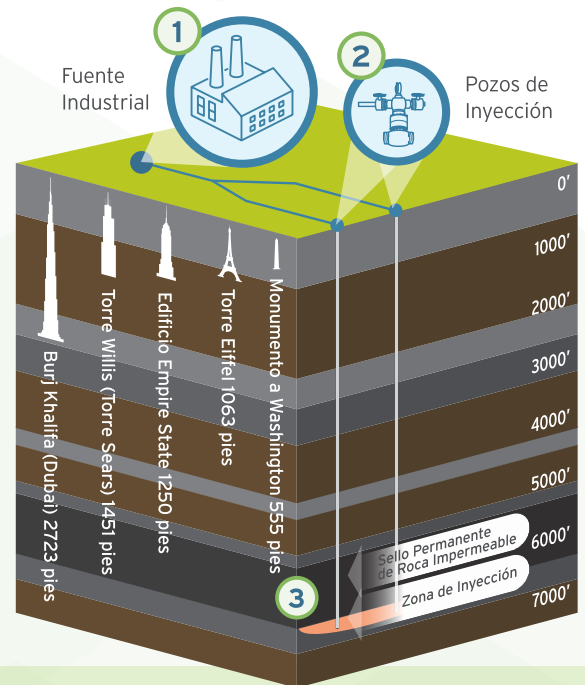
1

2

Fuente Industrial

Pozos de Inyección

0′

1000′

2000′

3000′

4000′

5000′

6000′

7000′

Burj Khalifa (Dubai) 2723 pies

Torre Willis (Torre Sears) 1451 pies

Edificio Empire State 1250 pies

Torre Eiffel 1063 pies

Monumento a Washington 555 pies

Sello Permanente de Roca Impermeable

Zona de Inyección

3